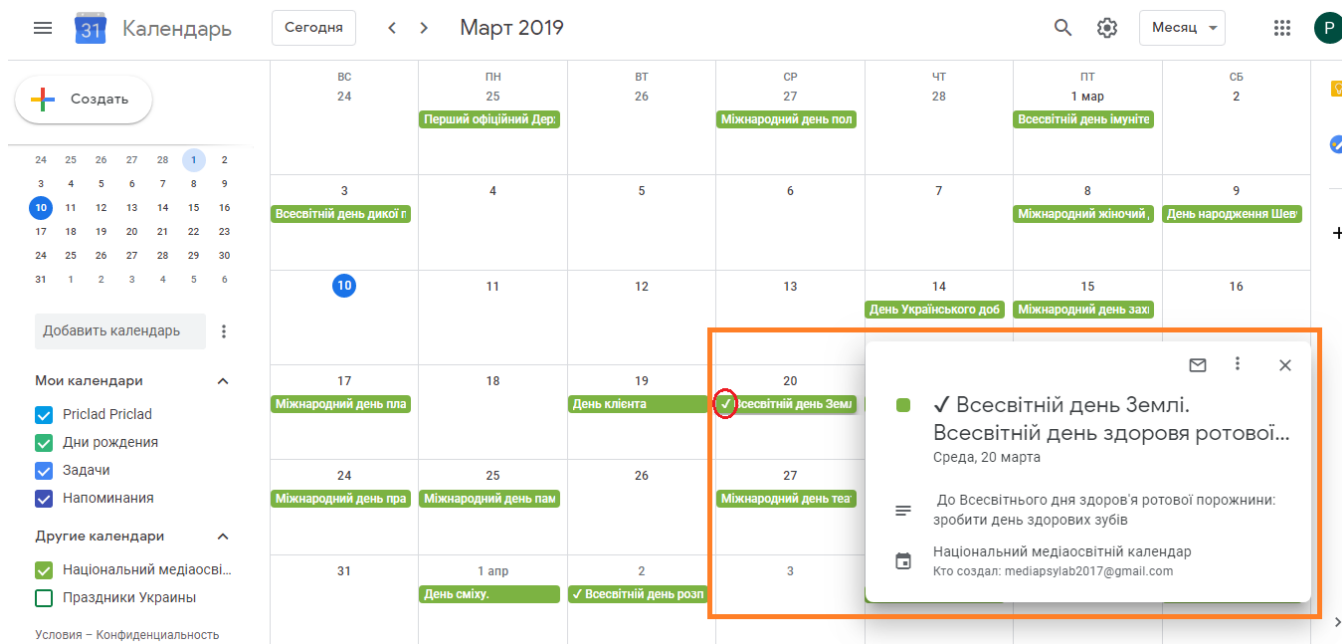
Календарь Сегодня < > Март 2019 Месяц P

Создать

24 25 26 27 28 1 2
3 4 5 6 7 8 9
10 11 12 13 14 15 16
17 18 19 20 21 22 23
24 25 26 27 28 29 30
31 1 2 3 4 5 6

Добавить календарь

Мои календари
Priclad Priclad
Дни рождения
Задачи
Напоминания

Другие календари
Національний медіаосві...
Праздники Украины

Условия – Конфиденциальность

| ВС | ПН | ВТ | СР | ЧТ | ПТ | СБ |
|---|---|---|---|---|---|---|
| 24 | 25 Перший офіційний Дер | 26 | 27 Міжнародний день пол | 28 | 1 мар Всесвітній день імуніте | 2 |
| 3 Всесвітній день дикої п | 4 | 5 | 6 | 7 | 8 Міжнародний жіночий , | 9 День народження Шев |
| 10 | 11 | 12 | 13 | 14 День Українського доб | 15 Міжнародний день захі | 16 |
| 17 Міжнародний день пла | 18 | 19 День клієнта | 20 ✓Всесвітній день Земл | | | |
| 24 Міжнародний день пра | 25 Міжнародний день пам | 26 | 27 Міжнародний день теа | | | |
| 31 | 1 апр День сміху. | 2 ✓ Всесвітній день розп | 3 | | | |

✓ Всесвітній день Землі. Всесвітній день здоровя ротової...
Среда, 20 марта

До Всесвітнього дня здоров'я ротової порожнини: зробити день здорових зубів

Національний медіаосвітній календар
Кто создал: mediapsylab2017@gmail.com